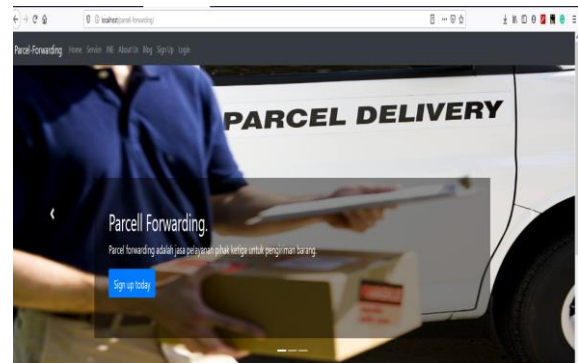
localhost/parcel-forwarding/

Parcel-Forwarding Home Service FAQ About Us Blog Sign Up Login

PARCEL DELIVERY

‹

Parcell Forwarding.

Parcel forwarding adalah jasa pelayanan pihak ketiga untuk pengiriman barang.

Sign up today